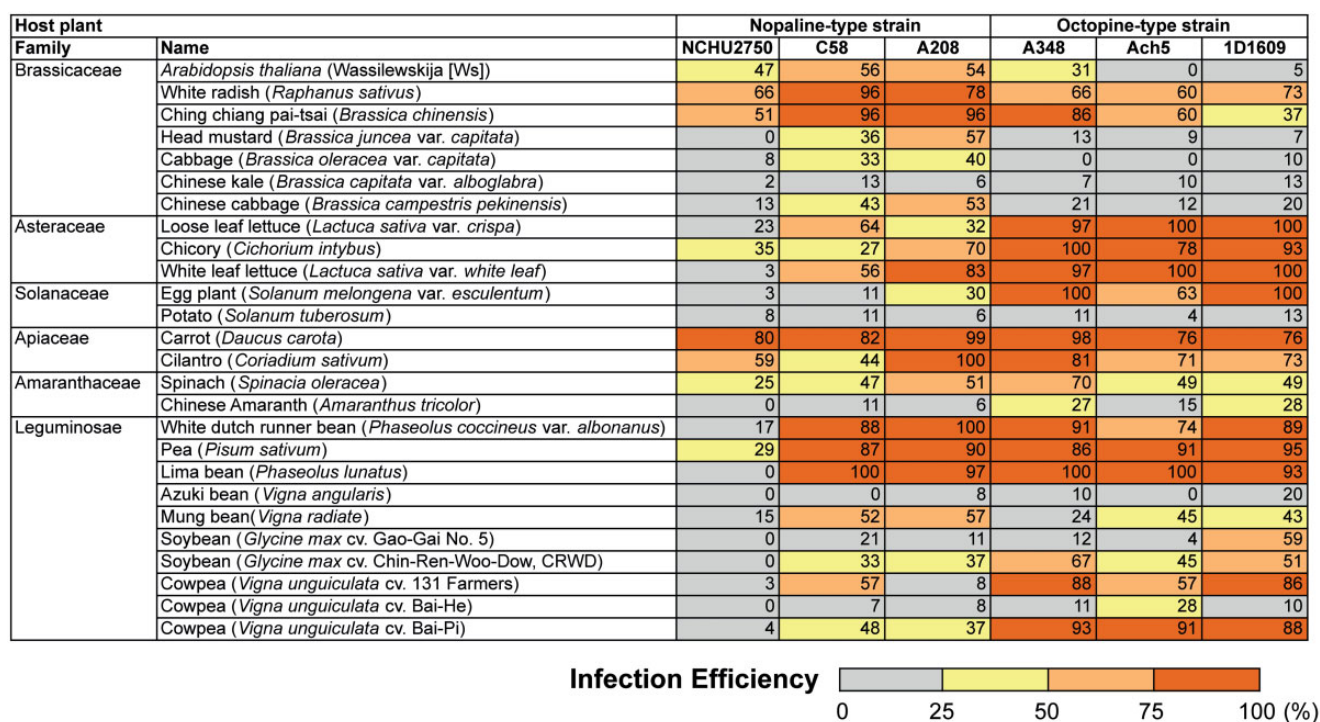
| Host plant | | Nopaline-type strain | | | Octopine-type strain | | |
|---|---|---|---|---|---|---|---|
| Family | Name | NCHU2750 | C58 | A208 | A348 | Ach5 | 1D1609 |
| Brassicaceae | Arabidopsis thaliana (Wassilewskija [Ws]) | 47 | 56 | 54 | 31 | 0 | 5 |
| | White radish (Raphanus sativus) | 66 | 96 | 78 | 66 | 60 | 73 |
| | Ching chiang pai-tsai (Brassica chinensis) | 51 | 96 | 96 | 86 | 60 | 37 |
| | Head mustard (Brassica juncea var. capitata) | 0 | 36 | 57 | 13 | 9 | 7 |
| | Cabbage (Brassica oleracea var. capitata) | 8 | 33 | 40 | 0 | 0 | 10 |
| | Chinese kale (Brassica capitata var. alboglabra) | 2 | 13 | 6 | 7 | 10 | 13 |
| | Chinese cabbage (Brassica campestris pekinensis) | 13 | 43 | 53 | 21 | 12 | 20 |
| Asteraceae | Loose leaf lettuce (Lactuca sativa var. crispa) | 23 | 64 | 32 | 97 | 100 | 100 |
| | Chicory (Cichorium intybus) | 35 | 27 | 70 | 100 | 78 | 93 |
| | White leaf lettuce (Lactuca sativa var. white leaf) | 3 | 56 | 83 | 97 | 100 | 100 |
| Solanaceae | Egg plant (Solanum melongena var. esculentum) | 3 | 11 | 30 | 100 | 63 | 100 |
| | Potato (Solanum tuberosum) | 8 | 11 | 6 | 11 | 4 | 13 |
| Apiaceae | Carrot (Daucus carota) | 80 | 82 | 99 | 98 | 76 | 76 |
| | Cilantro (Coriadium sativum) | 59 | 44 | 100 | 81 | 71 | 73 |
| Amaranthaceae | Spinach (Spinacia oleracea) | 25 | 47 | 51 | 70 | 49 | 49 |
| | Chinese Amaranth (Amaranthus tricolor) | 0 | 11 | 6 | 27 | 15 | 28 |
| Leguminosae | White dutch runner bean (Phaseolus coccineus var. albonanus) | 17 | 88 | 100 | 91 | 74 | 89 |
| | Pea (Pisum sativum) | 29 | 87 | 90 | 86 | 91 | 95 |
| | Lima bean (Phaseolus lunatus) | 0 | 100 | 97 | 100 | 100 | 93 |
| | Azuki bean (Vigna angularis) | 0 | 0 | 8 | 10 | 0 | 20 |
| | Mung bean(Vigna radiate) | 15 | 52 | 57 | 24 | 45 | 43 |
| | Soybean (Glycine max cv. Gao-Gai No. 5) | 0 | 21 | 11 | 12 | 4 | 59 |
| | Soybean (Glycine max cv. Chin-Ren-Woo-Dow, CRWD) | 0 | 33 | 37 | 67 | 45 | 51 |
| | Cowpea (Vigna unguiculata cv. 131 Farmers) | 3 | 57 | 8 | 88 | 57 | 86 |
| | Cowpea (Vigna unguiculata cv. Bai-He) | 0 | 7 | 8 | 11 | 28 | 10 |
| | Cowpea (Vigna unguiculata cv. Bai-Pi) | 4 | 48 | 37 | 93 | 91 | 88 |

Infection Efficiency
0 25 50 75 100 (%)